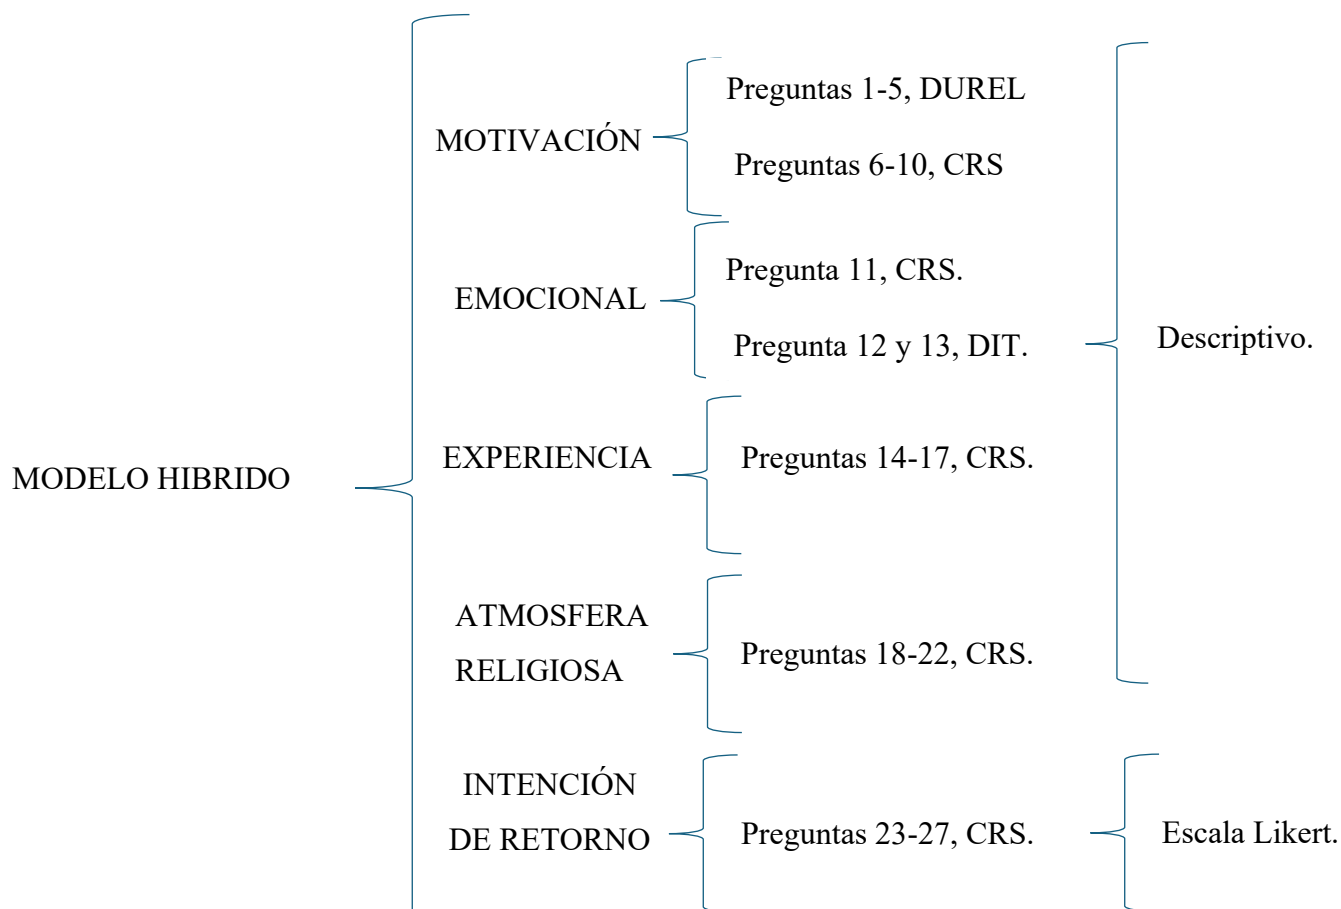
MODELO HIBRIDO

MOTIVACIÓN

Preguntas 1-5, DUREL

Preguntas 6-10, CRS

EMOCIONAL

Pregunta 11, CRS.

Pregunta 12 y 13, DIT.

EXPERIENCIA

Preguntas 14-17, CRS.

ATMOSFERA RELIGIOSA

Preguntas 18-22, CRS.

Descriptivo.

INTENCIÓN DE RETORNO

Preguntas 23-27, CRS.

Escala Likert.